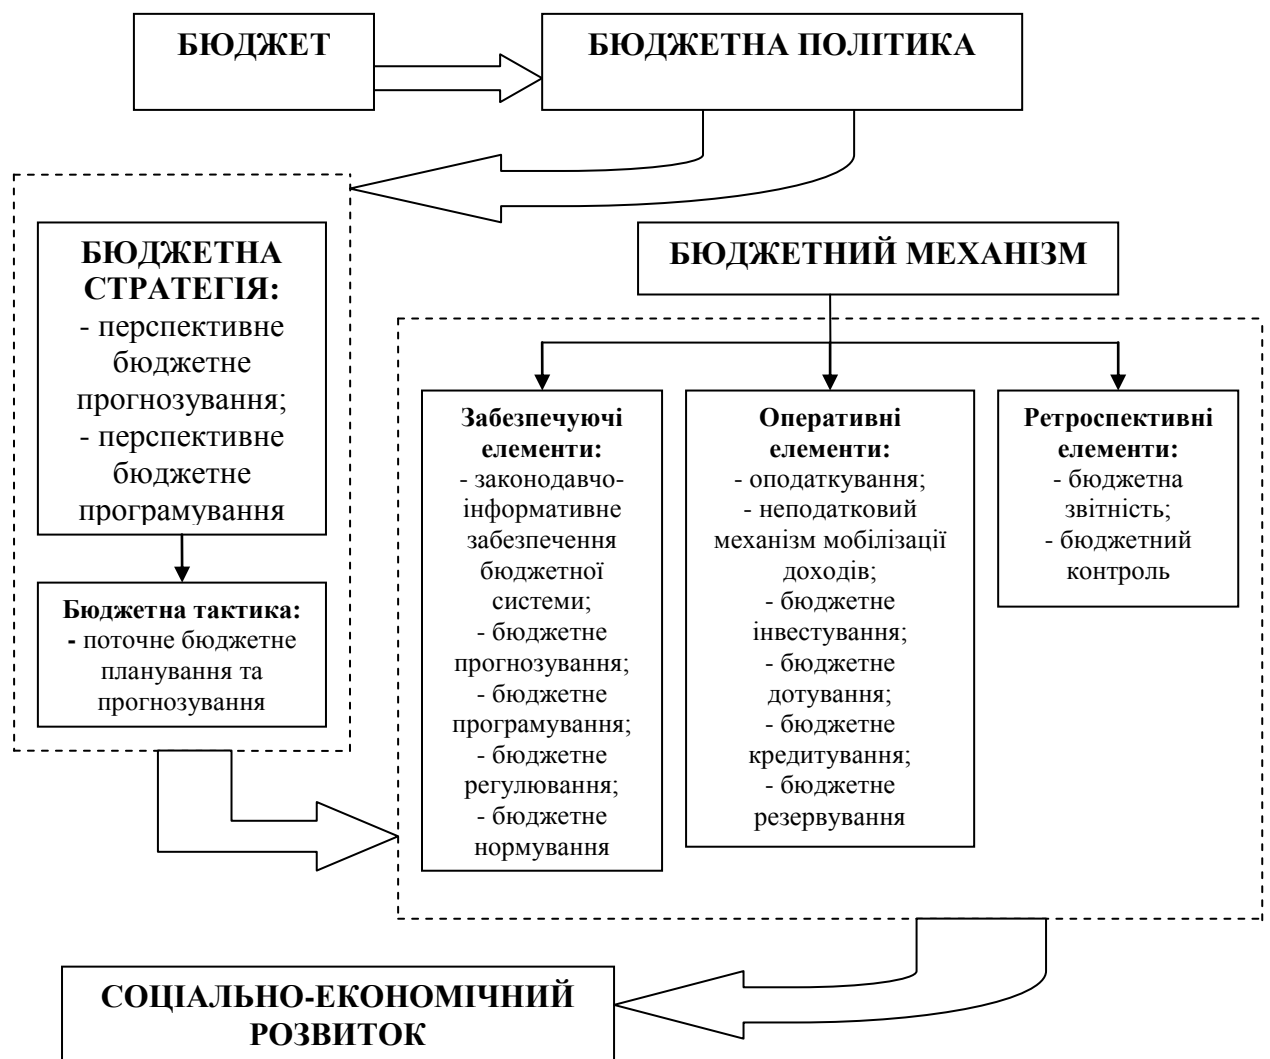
БЮДЖЕТ

БЮДЖЕТНА ПОЛІТИКА

БЮДЖЕТНА СТРАТЕГІЯ:
- перспективне бюджетне прогнозування;
- перспективне бюджетне програмування

Бюджетна тактика:
- поточне бюджетне планування та прогнозування

БЮДЖЕТНИЙ МЕХАНІЗМ

Забезпечуючі елементи:
- законодавчо-інформативне забезпечення бюджетної системи;
- бюджетне прогнозування;
- бюджетне програмування;
- бюджетне регулювання;
- бюджетне нормування

Оперативні елементи:
- оподаткування;
- неподатковий механізм мобілізації доходів;
- бюджетне інвестування;
- бюджетне дотування;
- бюджетне кредитування;
- бюджетне резервування

Ретроспективні елементи:
- бюджетна звітність;
- бюджетний контроль

СОЦІАЛЬНО-ЕКОНОМІЧНИЙ РОЗВИТОК